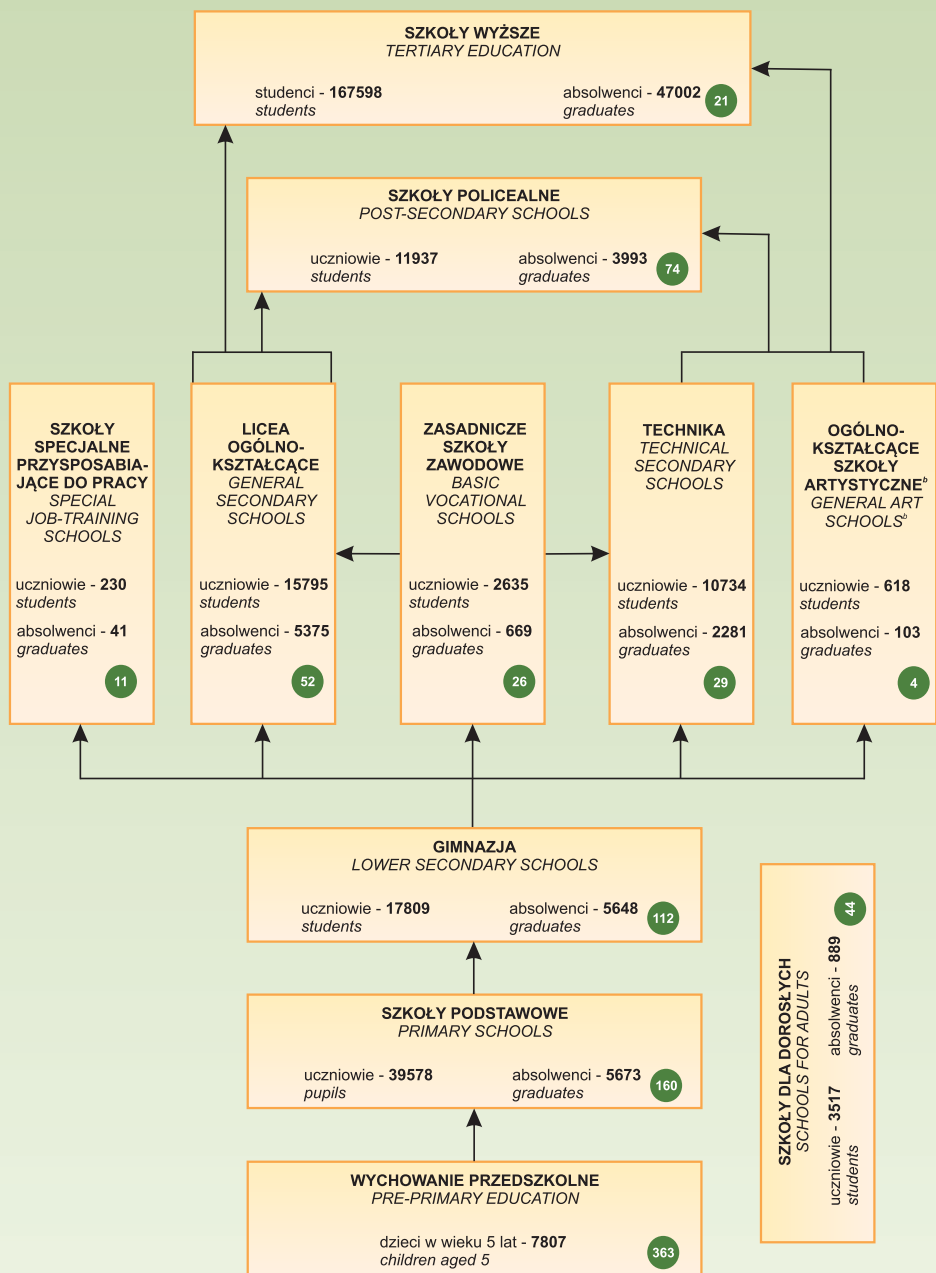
SZKOŁY WYŻSZE
TERTIARY EDUCATION

studenci - 167598
students

absolwenci - 47002
graduates

21

SZKOŁY POLICEALNE
POST-SECONDARY SCHOOLS

uczniowie - 11937
students

absolwenci - 3993
graduates

74

SZKOŁY SPECJALNE PRZYSPOSABIAJĄCE DO PRACY
SPECIAL JOB-TRAINING SCHOOLS

uczniowie - 230
students

absolwenci - 41
graduates

11

LICEA OGÓLNOKSZTAŁCĄCE
GENERAL SECONDARY SCHOOLS

uczniowie - 15795
students

absolwenci - 5375
graduates

52

ZASADNICZE SZKOŁY ZAWODOWE
BASIC VOCATIONAL SCHOOLS

uczniowie - 2635
students

absolwenci - 669
graduates

26

TECHNIKA
TECHNICAL SECONDARY SCHOOLS

uczniowie - 10734
students

absolwenci - 2281
graduates

29

OGÓLNOKSZTAŁCĄCE SZKOŁY ARTYSTYCZNE$^{b}$
GENERAL ART SCHOOLS$^{b}$

uczniowie - 618
students

absolwenci - 103
graduates

4

GIMNAZJA
LOWER SECONDARY SCHOOLS

uczniowie - 17809
students

absolwenci - 5648
graduates

112

SZKOŁY DLA DOROSŁYCH
SCHOOLS FOR ADULTS

uczniowie - 3517
students

absolwenci - 889
graduates

44

SZKOŁY PODSTAWOWE
PRIMARY SCHOOLS

uczniowie - 39578
pupils

absolwenci - 5673
graduates

160

WYCHOWANIE PRZEDSZKOLNE
PRE-PRIMARY EDUCATION

dzieci w wieku 5 lat - 7807
children aged 5

363